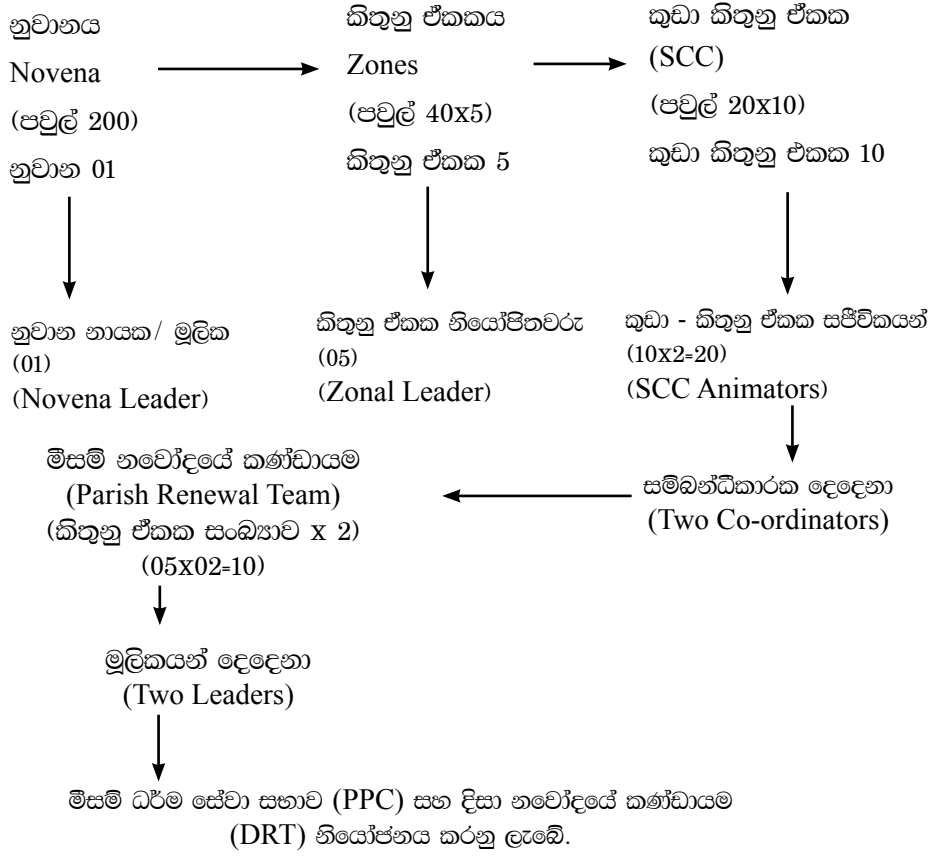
නුවානය
Novena
(පවුල් 200)
නුවාන 01

කිතුනු ඒකකය
Zones
(පවුල් 40x5)
කිතුනු ඒකක 5

කුඩා කිතුනු ඒකක
(SCC)
(පවුල් 20x10)
කුඩා කිතුනු එකක 10

නුවාන නායක/ මූලික
(01)
(Novena Leader)

කිතුනු ඒකක නියෝජිතවරු
(05)
(Zonal Leader)

කුඩා - කිතුනු ඒකක සජීවිකයන්
(10x2=20)
(SCC Animators)

මීසම් නවෝදයේ කණ්ඩායම
(Parish Renewal Team)
(කිතුනු ඒකක සංඛ්‍යාව x 2)
(05x02=10)

සම්බන්ධීකාරක දෙදෙනා
(Two Co-ordinators)

මූලිකයන් දෙදෙනා
(Two Leaders)

මීසම් ධර්ම සේවා සභාව (PPC) සහ දිසා නවෝදයේ කණ්ඩායම (DRT) නියෝජනය කරනු ලැබේ.